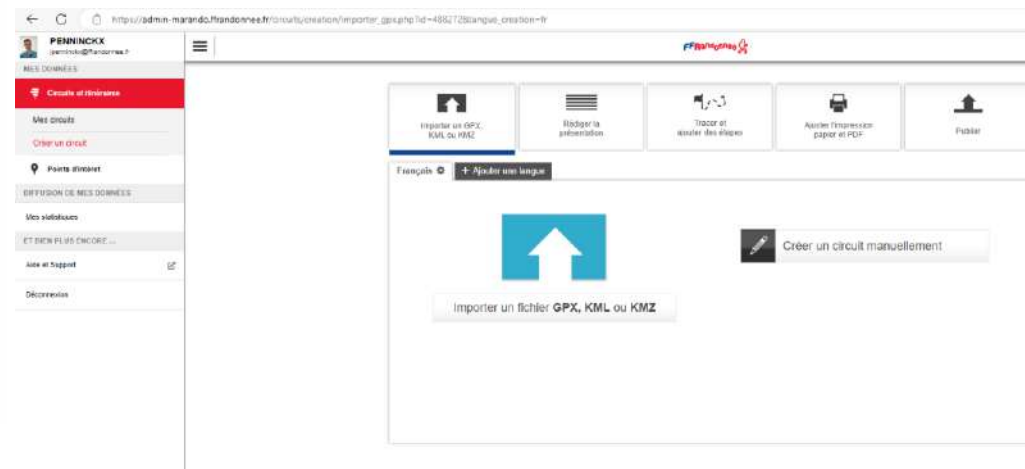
https://admin-marando.ffrandonnee.fr/circuits/creation/importer_gpx.php?id=4862728langue_creation=fr

PENNINCKX
jpenninckx@ffrandonnee.fr

MES DONNÉES

Circuits et itinéraires

Mes circuits

Créer un circuit

Points d'intérêt

DIFFUSION DE MES DONNÉES

Mes statistiques

ET BIEN PLUS ENCORE ...

Aide et Support

Déconnexion

FFRandonnée

Importer un GPX, KML ou KMZ

Rédiger la présentation

Tracer et ajouter des étapes

Ajuster l'impression papier et PDF

Publier

Français

+ Ajouter une langue

Importer un fichier GPX, KML ou KMZ

Créer un circuit manuellement